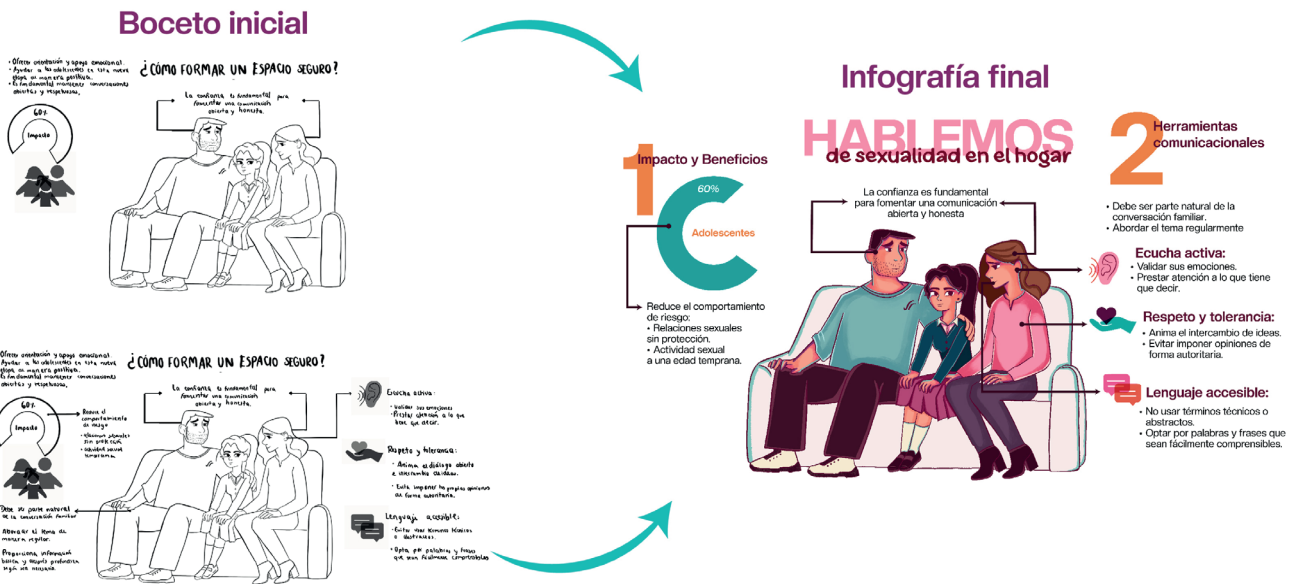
Boceto inicial

• Ofrecer orientación y apoyo emocional.
• Ayudar a los adolescentes a que se vean de una manera positiva.
• Es fundamental mantener comunicaciones abiertas y respetuosas.

¿CÓMO FORMAR UN ESPACIO SEGURO?

La confianza es fundamental para fomentar una comunicación abierta y honesta.

60%
Impacto

• Ofrecer orientación y apoyo emocional.
• Ayudar a los adolescentes a que se vean de una manera positiva.
• Es fundamental mantener comunicaciones abiertas y respetuosas.

¿CÓMO FORMAR UN ESPACIO SEGURO?

La confianza es fundamental para fomentar una comunicación abierta y honesta.

60%
Impacto

Reduce el comportamiento de riesgo
• Relaciones sexuales sin protección
• Actividad sexual temprana

Escucha activa:
• Validar sus emociones
• Prestar atención a lo que tiene que decir.

Respeto y tolerancia:
• Anima el diálogo abierto e intercambio de ideas.
• Evita imponer tus propias opiniones de forma autoritaria.

Lenguaje accesible:
• Evitar usar términos técnicos o abstractos.
• Optar por palabras y frases que sean fácilmente comprensibles.

Debe ser parte natural de la conversación familiar.
Abordar el tema de manera regular.
Proporciona información básica y después profundiza según sea necesario.

Infografía final

HABLEMOS
de sexualidad en el hogar

1 Impacto y Beneficios

60%
Adolescentes

Reduce el comportamiento de riesgo:
• Relaciones sexuales sin protección.
• Actividad sexual a una edad temprana.

La confianza es fundamental para fomentar una comunicación abierta y honesta

2 Herramientas comunicacionales

• Debe ser parte natural de la conversación familiar.
• Abordar el tema regularmente

Ecucha activa:
• Validar sus emociones.
• Prestar atención a lo que tiene que decir.

Respeto y tolerancia:
• Anima el intercambio de ideas.
• Evitar imponer opiniones de forma autoritaria.

Lenguaje accesible:
• No usar términos técnicos o abstractos.
• Optar por palabras y frases que sean fácilmente comprensibles.